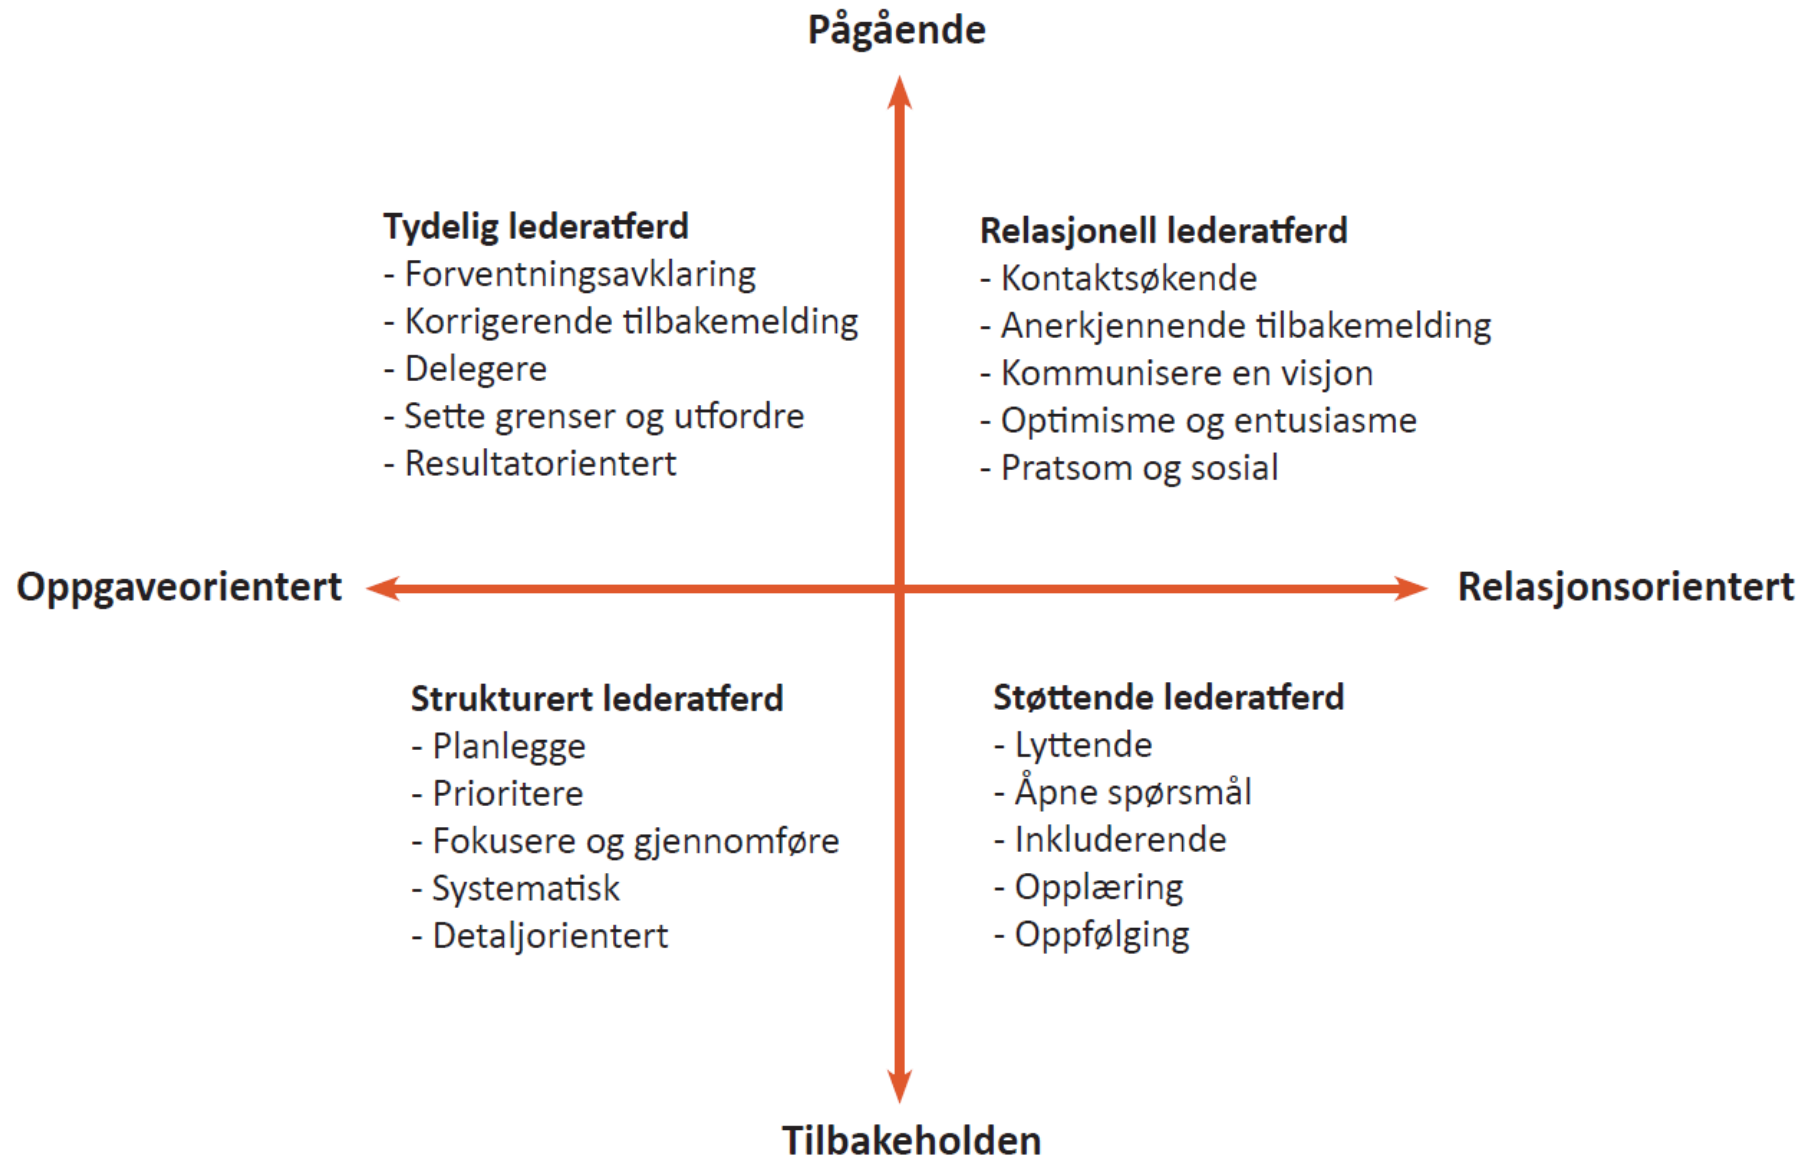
Pågående

Tydelig lederatferd
- Forventningsavklaring
- Korrigerende tilbakemelding
- Delegere
- Sette grenser og utfordre
- Resultatorientert

Relasjonell lederatferd
- Kontaktsøkende
- Anerkjennende tilbakemelding
- Kommunisere en visjon
- Optimisme og entusiasme
- Pratsom og sosial

Oppgaveorientert

Relasjonsorientert

Strukturert lederatferd
- Planlegge
- Prioritere
- Fokusere og gjennomføre
- Systematisk
- Detaljorientert

Støttende lederatferd
- Lyttende
- Åpne spørsmål
- Inkluderende
- Opplæring
- Oppfølging

Tilbakeholden